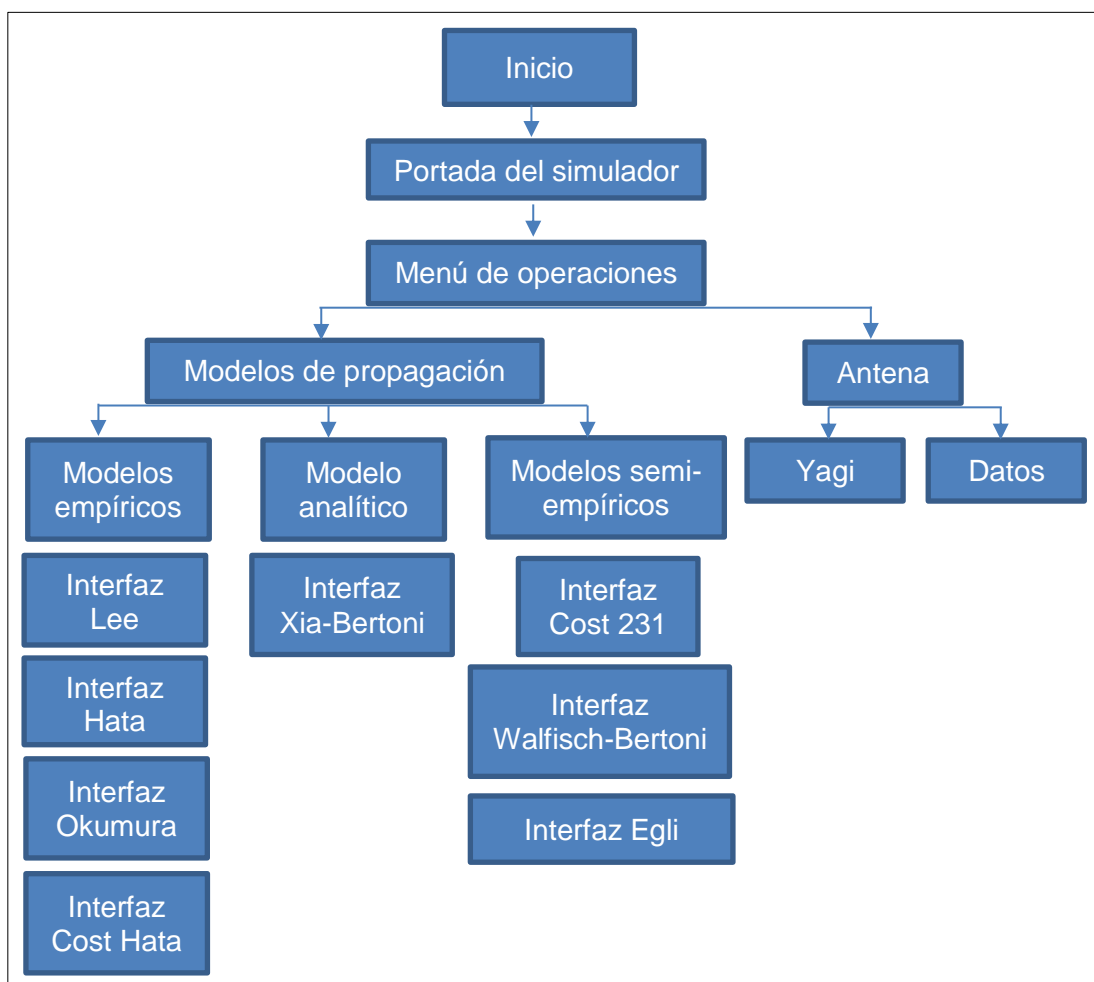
Inicio

Portada del simulador

Menú de operaciones

Modelos de propagación

Antena

Modelos empíricos

Modelo analítico

Modelos semi-empíricos

Yagi

Datos

Interfaz Lee

Interfaz Hata

Interfaz Okumura

Interfaz Cost Hata

Interfaz Xia-Bertoni

Interfaz Cost 231

Interfaz Walfisch-Bertoni

Interfaz Egli